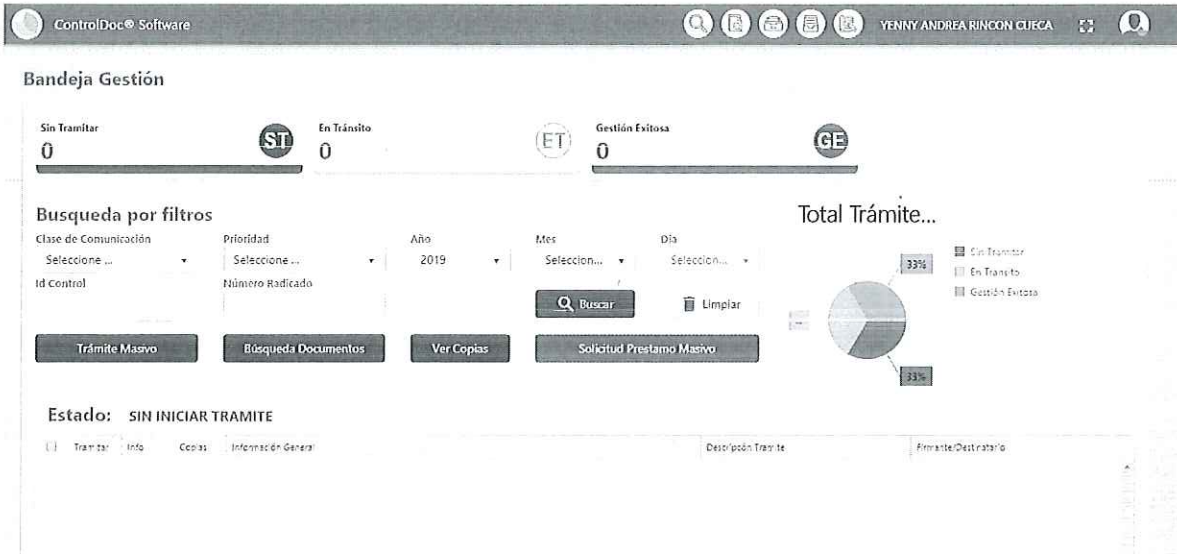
ControlDoc® Software

YENNY ANDREA RINCON CUECA

Bandeja Gestión

Sin Tramitar
0
ST

En Tránsito
0
ET

Gestión Exitosa
0
GE

Busqueda por filtros

Clase de Comunicación
Seleccione ...

Prioridad
Seleccione ...

Año
2019

Mes
Seleccion...

Día
Seleccion...

Id Control

Número Radicado

Buscar

Limpiar

Trámite Masivo

Búsqueda Documentos

Ver Copias

Solicitud Prestamo Masivo

Total Trámite...

Sin Tramitar
En Transito
Gestión Exitosa

33%
33%

Estado: SIN INICIAR TRAMITE

| Tramitar | Info | Copias | Información General | Descripción Tramite | Firmante/Destinatario |
|---|---|---|---|---|---|